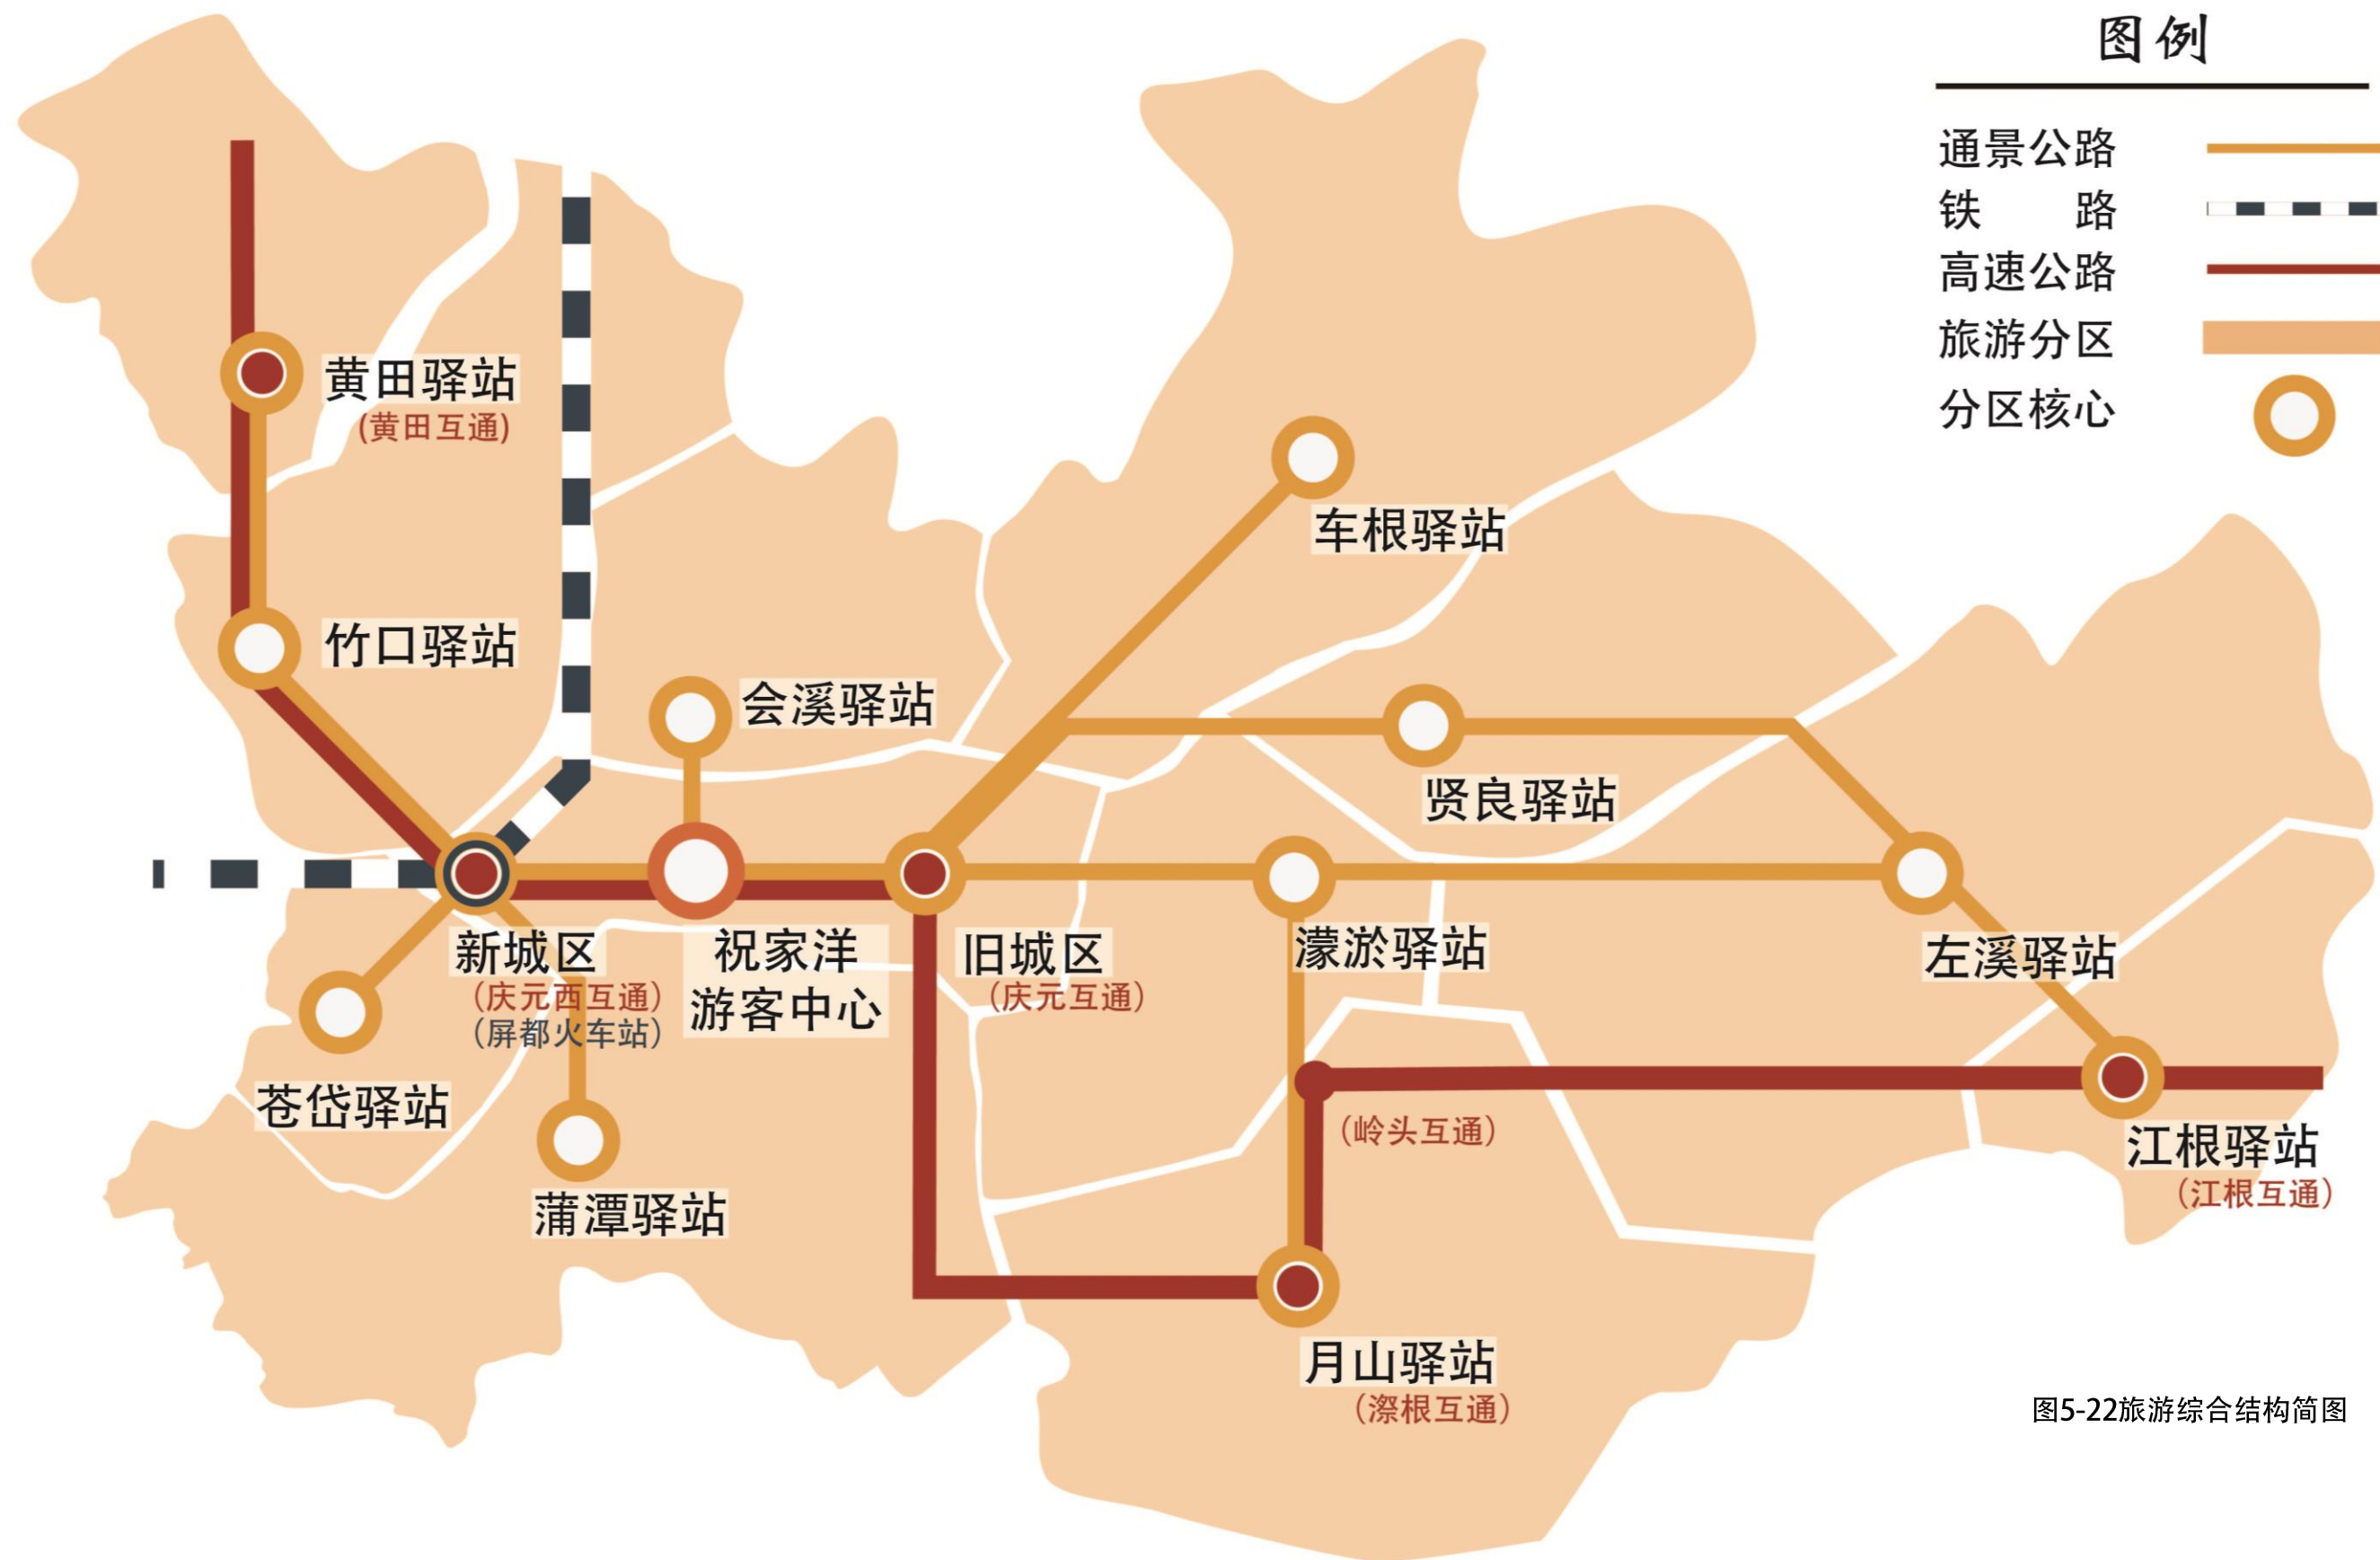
图例

通景公路
铁 路
高速公路
旅游分区
分区核心

黄田驿站
(黄田互通)

竹口驿站

会溪驿站

车根驿站

贤良驿站

新城区
(庆元西互通)
(屏都火车站)

祝家洋
游客中心

旧城区
(庆元互通)

濛淤驿站

左溪驿站

苍岱驿站

蒲潭驿站

(岭头互通)

江根驿站
(江根互通)

月山驿站
(淤根互通)

图5-22旅游综合结构简图